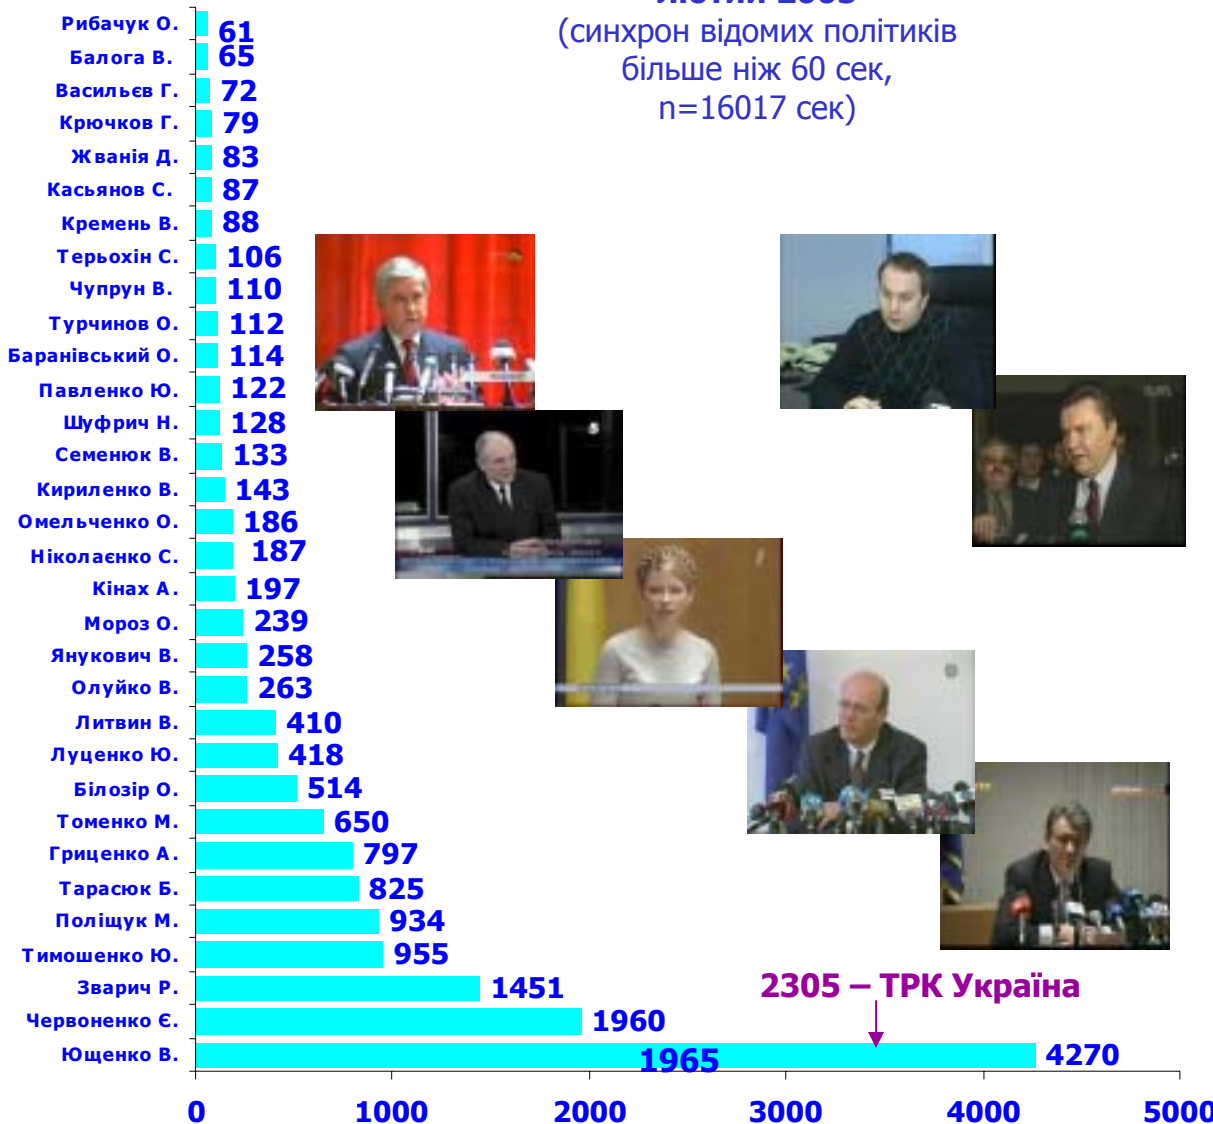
(синхрон відомих політиків більше ніж 60 сек, n=16017 сек)

| | |
|---|---|
| Рибачук О. | 61 |
| Балога В. | 65 |
| Васильєв Г. | 72 |
| Крючков Г. | 79 |
| Жванія Д. | 83 |
| Касьянов С. | 87 |
| Кремень В. | 88 |
| Терьохін С. | 106 |
| Чупрун В. | 110 |
| Турчинов О. | 112 |
| Баранівський О. | 114 |
| Павленко Ю. | 122 |
| Шуфрич Н. | 128 |
| Семенюк В. | 133 |
| Кириленко В. | 143 |
| Омельченко О. | 186 |
| Ніколаєнко С. | 187 |
| Кінах А. | 197 |
| Мороз О. | 239 |
| Янукович В. | 258 |
| Олуйко В. | 263 |
| Литвин В. | 410 |
| Луценко Ю. | 418 |
| Білозір О. | 514 |
| Томенко М. | 650 |
| Гриценко А. | 797 |
| Тарасюк Б. | 825 |
| Поліщук М. | 934 |
| Тимошенко Ю. | 955 |
| Зварич Р. | 1451 |
| Червоненко Є. | 1960 |
| Ющенко В. | 4270 |

1965

2305 – ТРК Україна

0 1000 2000 3000 4000 5000